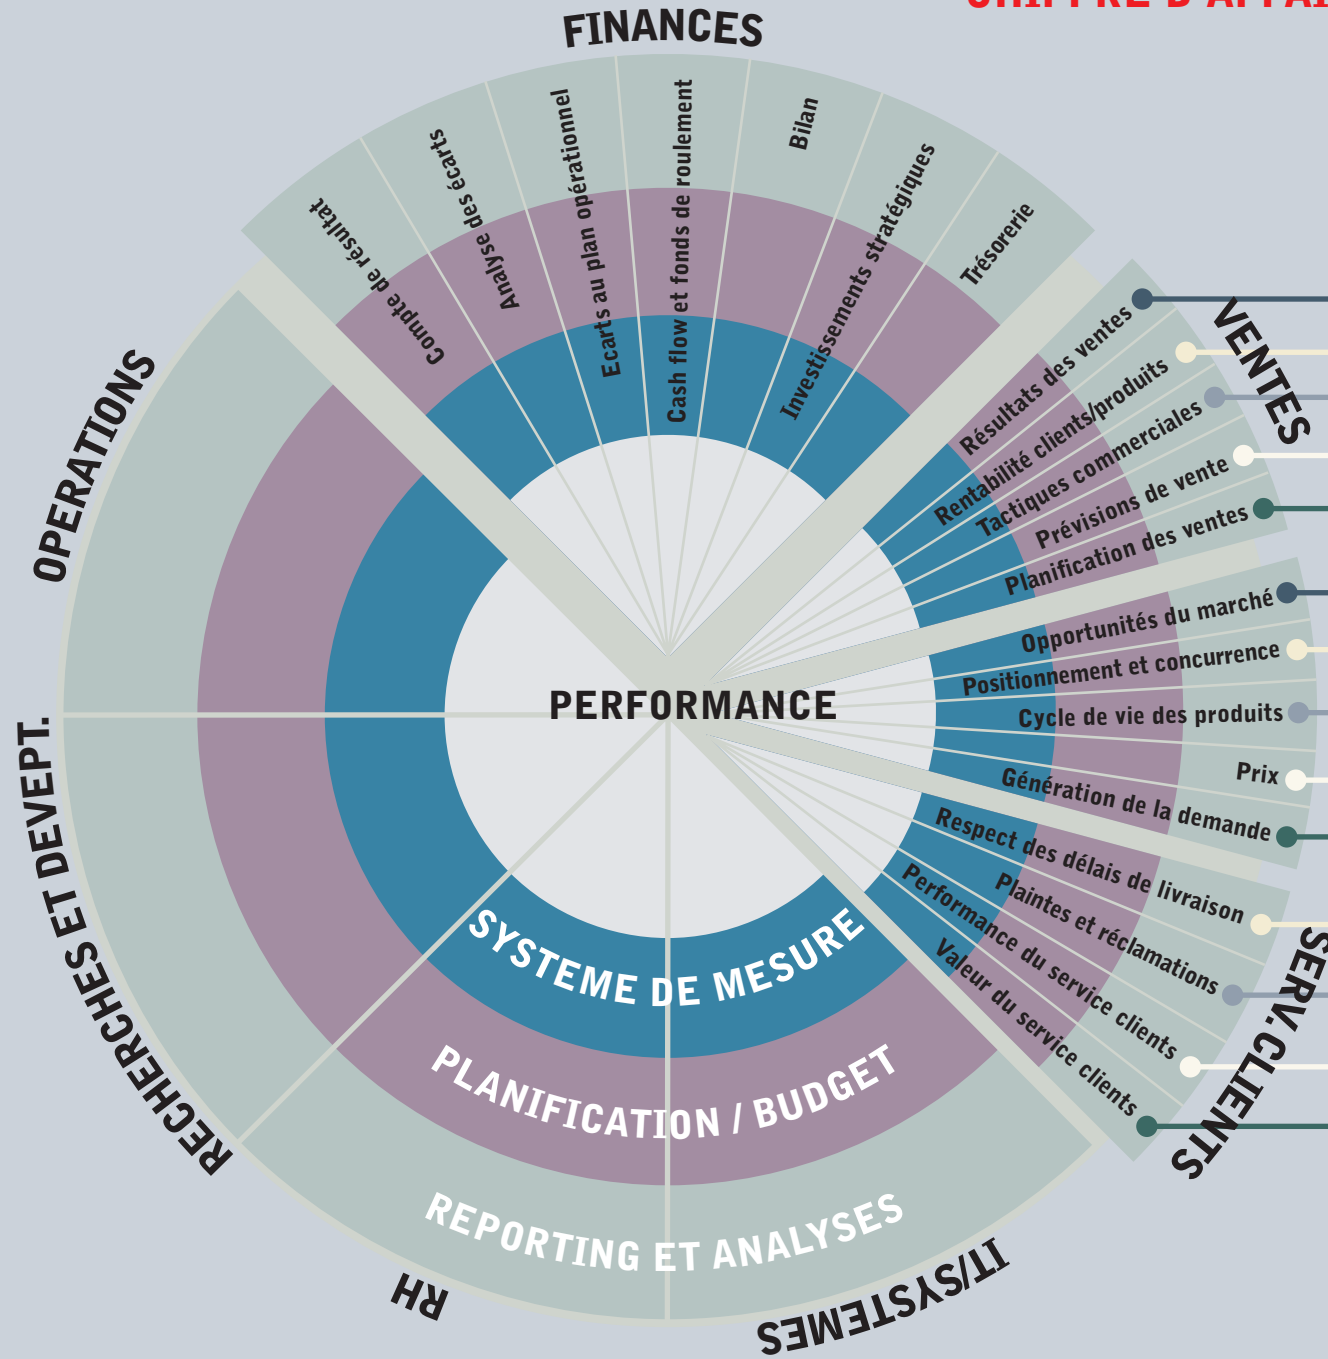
CHIFFRE D'AFFAI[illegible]

FINANCES

Compte de résultat
Analyse des écarts
Ecarts au plan opérationnel
Cash flow et fonds de roulement
Bilan
Investissements stratégiques
Trésorerie

VENTES

Résultats des ventes
Rentabilité clients/produits
Tactiques commerciales
Prévisions de vente
Planification des ventes

Opportunités du marché
Positionnement et concurrence
Cycle de vie des produits
Prix
Génération de la demande

SERV.CLIENTS

Respect des délais de livraison
Plaintes et réclamations
Performance du service clients
Valeur du service clients

OPERATIONS

RECHERCHES ET DEVEPT.

RH

IT/SYSTEMES

PERFORMANCE

SYSTEME DE MESURE

PLANIFICATION / BUDGET

REPORTING ET ANALYSES